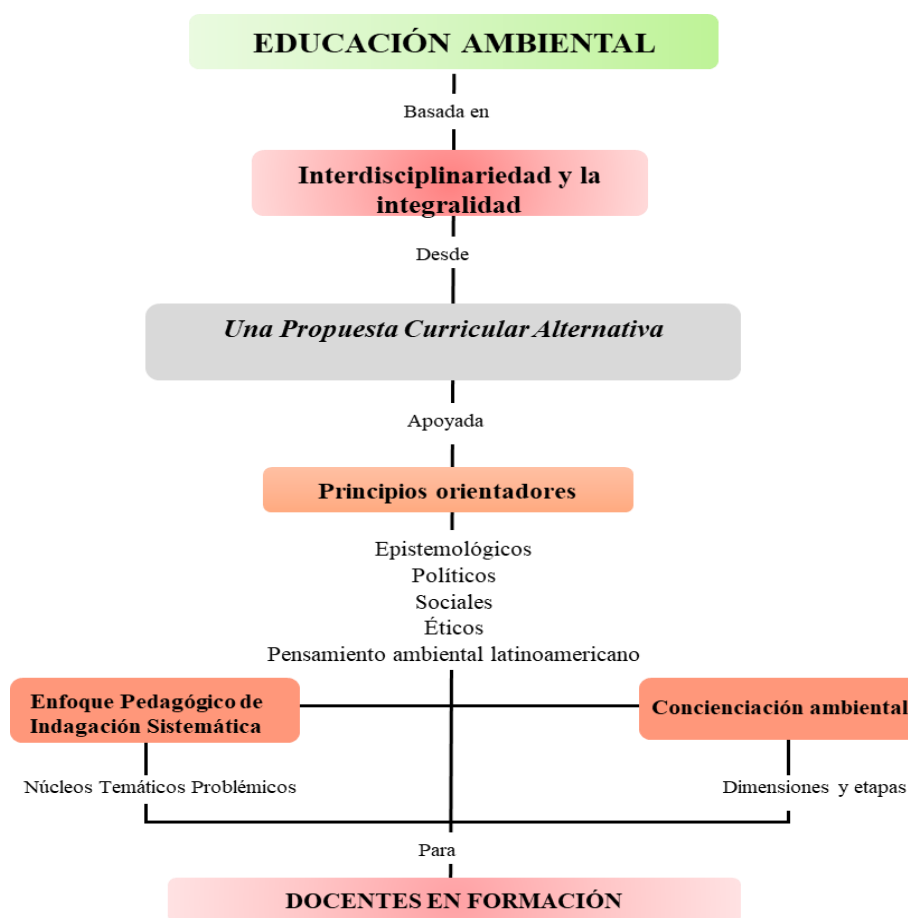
EDUCACIÓN AMBIENTAL

Basada en

Interdisciplinariedad y la integralidad

Desde

Una Propuesta Curricular Alternativa

Apoyada

Principios orientadores

Epistemológicos
Políticos
Sociales
Éticos
Pensamiento ambiental latinoamericano

Enfoque Pedagógico de Indagación Sistemática

Concienciación ambiental

Núcleos Temáticos Problémicos

Dimensiones y etapas

Para

DOCENTES EN FORMACIÓN